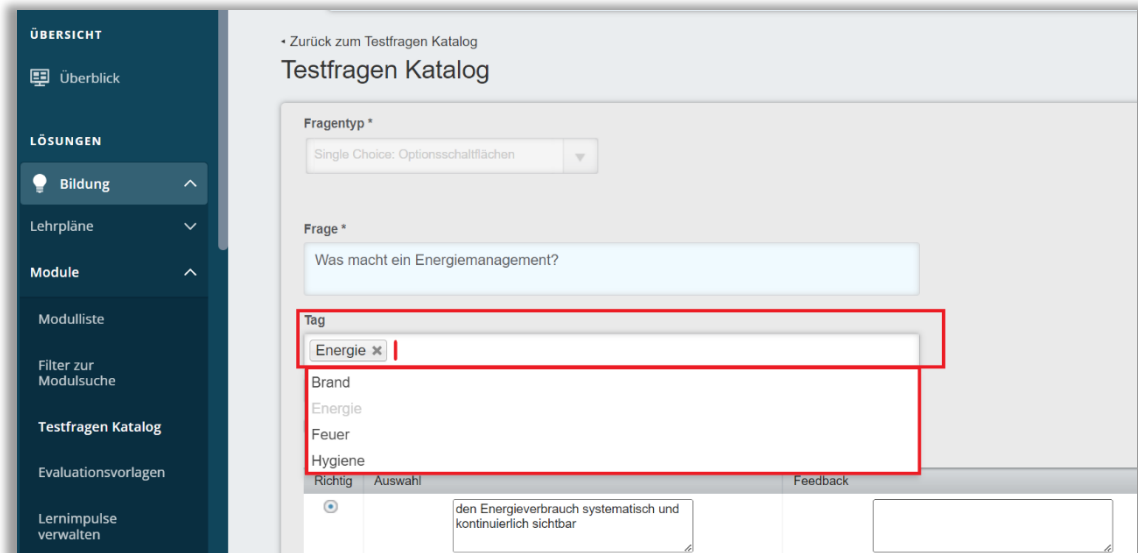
ÜBERSICHT

Überblick

LÖSUNGEN

Bildung

Lehrpläne

Module

Modulliste

Filter zur Modulsuche

Testfragen Katalog

Evaluationsvorlagen

Lernimpulse verwalten

• Zurück zum Testfragen Katalog

Testfragen Katalog

Fragentyp *

Single Choice: Optionsschaltflächen

Frage *

Was macht ein Energiemanagement?

Tag

Energie ×

Brand
Energie
Feuer
Hygiene

| Richtig | Auswahl | Feedback |
|---|---|---|
| ⦿ | den Energieverbrauch systematisch und kontinuierlich sichtbar | |